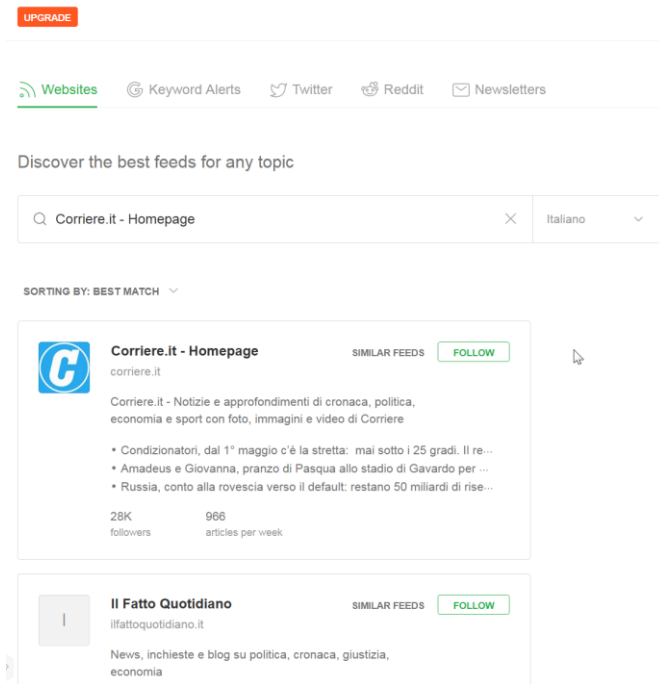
UPGRADE

Websites Keyword Alerts Twitter Reddit Newsletters

Discover the best feeds for any topic

Corriere.it - Homepage

Italiano

SORTING BY: BEST MATCH

Corriere.it - Homepage
corriere.it

SIMILAR FEEDS FOLLOW

Corriere.it - Notizie e approfondimenti di cronaca, politica, economia e sport con foto, immagini e video di Corriere

• Condizionatori, dal 1° maggio c'è la stretta: mai sotto i 25 gradi. Il re...
• Amadeus e Giovanna, pranzo di Pasqua allo stadio di Gavardo per ...
• Russia, conto alla rovescia verso il default: restano 50 miliardi di rise...

28K
followers

966
articles per week

I

Il Fatto Quotidiano
ilfattoquotidiano.it

SIMILAR FEEDS FOLLOW

News, inchieste e blog su politica, cronaca, giustizia, economia